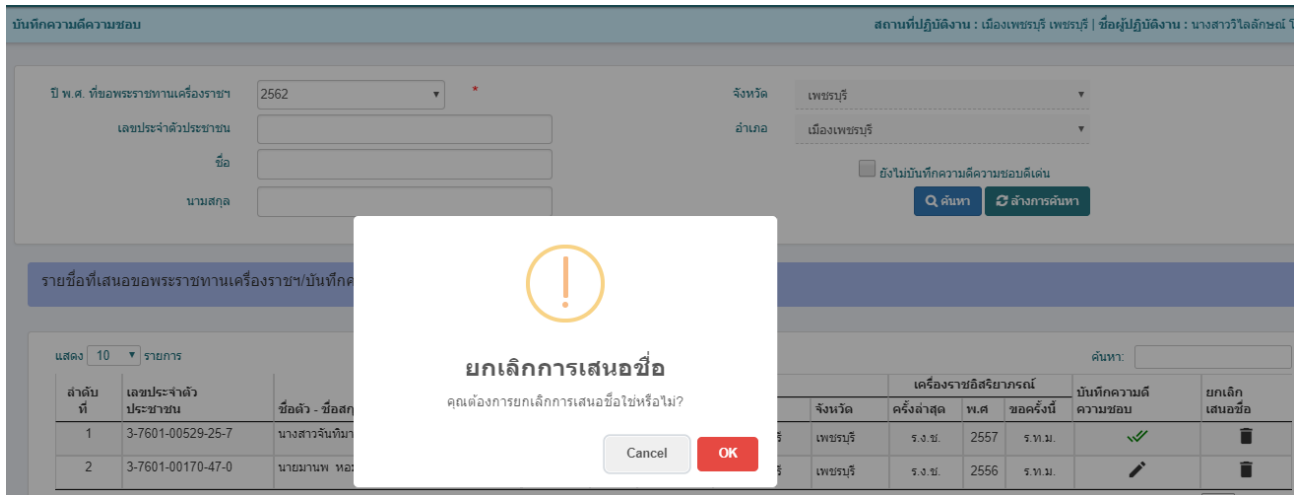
บันทึกความดีความชอบ

สถานที่ปฏิบัติงาน : เมืองเพชรบุรี เพชรบุรี | ชื่อผู้ปฏิบัติงาน : นางสาววิไลลักษณ์ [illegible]

ปี พ.ศ. ที่ขอพระราชทานเครื่องราชฯ 2562 *

จังหวัด เพชรบุรี

เลขประจำตัวประชาชน

อำเภอ เมืองเพชรบุรี

ชื่อ

ยังไม่บันทึกความดีความชอบดีเด่น

นามสกุล

ค้นหา ล้างการค้นหา

รายชื่อที่เสนอขอพระราชทานเครื่องราชฯ/บันทึกค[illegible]

แสดง 10 รายการ

ค้นหา:

| ลำดับที่ | เลขประจำตัวประชาชน | ชื่อตัว - ชื่อสกุ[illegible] | | จังหวัด | เครื่องราชอิสริยาภรณ์ ครั้งล่าสุด | พ.ศ | ขอครั้งนี้ | บันทึกความดีความชอบ | ยกเลิกเสนอชื่อ |
|---|---|---|---|---|---|---|---|---|---|
| 1 | 3-7601-00529-25-7 | นางสาวจันทิมา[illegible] | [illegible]ร | เพชรบุรี | ร.ง.ช. | 2557 | ร.ท.ม. | | |
| 2 | 3-7601-00170-47-0 | นายมานพ หอ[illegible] | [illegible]ร | เพชรบุรี | ร.ง.ช. | 2556 | ร.ท.ม. | | |

!

ยกเลิกการเสนอชื่อ

คุณต้องการยกเลิกการเสนอชื่อใช่หรือไม่?

Cancel OK